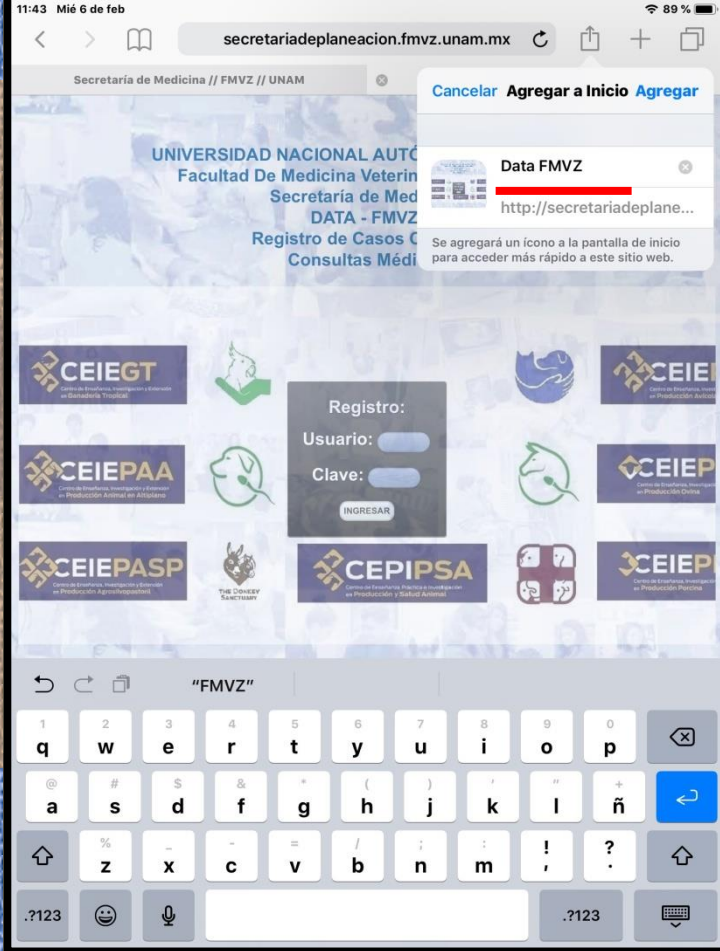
11:43 Mié 6 de feb

89 %

secretariadeplaneacion.fmvz.unam.mx

Secretaría de Medicina // FMVZ // UNAM

Cancelar Agregar a Inicio Agregar

Data FMVZ

http://secretariadeplane...

Se agregará un ícono a la pantalla de inicio para acceder más rápido a este sitio web.

UNIVERSIDAD NACIONAL AUTÓ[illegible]
Facultad De Medicina Veterin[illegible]
Secretaría de Med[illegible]
DATA - FMVZ
Registro de Casos C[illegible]
Consultas Médi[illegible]

CEIEGT
Centro de Enseñanza, Investigación y Extensión en Ganadería Tropical

CEIEPAA
Centro de Enseñanza, Investigación y Extensión en Producción Animal en Altiplano

CEIEPASP
Centro de Enseñanza, Investigación y Extensión en Producción Agrosilvopastoril

THE DONKEY SANCTUARY

Registro:
Usuario:
Clave:
INGRESAR

CEPIPSA
Centro de Enseñanza, Práctica e Investigación en Producción y Salud Animal

CEIE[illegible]
en Producción Avícola

CEIEP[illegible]
Centro de Enseñanza, Investigación y Extensión en Producción Ovina

CEIEP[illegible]
Centro de Enseñanza, Investigación y Extensión en Producción Porcina

"FMVZ"

q w e r t y u i o p
a s d f g h j k l ñ
z x c v b n m ! ?
.?123 .?123